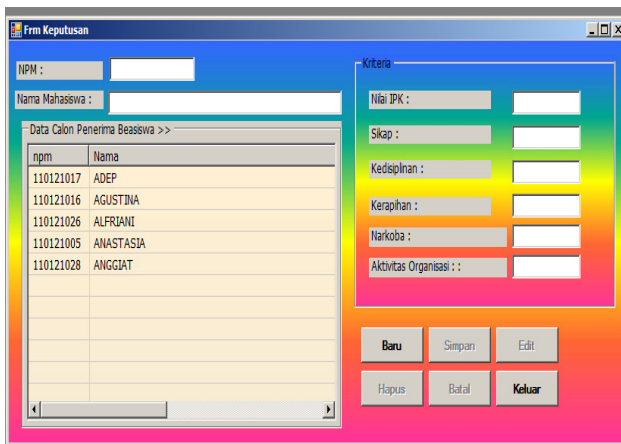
Frm Keputusan

NPM :

Nama Mahasiswa :

Data Calon Penerima Beasiswa >>

| npm | Nama |
|---|---|
| 110121017 | ADEP |
| 110121016 | AGUSTINA |
| 110121026 | ALFRIANI |
| 110121005 | ANASTASIA |
| 110121028 | ANGGIAT |

Kriteria

Nilai IPK :

Sikap :

Kedisiplinan :

Kerapihan :

Narkoba :

Aktivitas Organisasi : :

Baru

Simpan

Edit

Hapus

Batal

Keluar